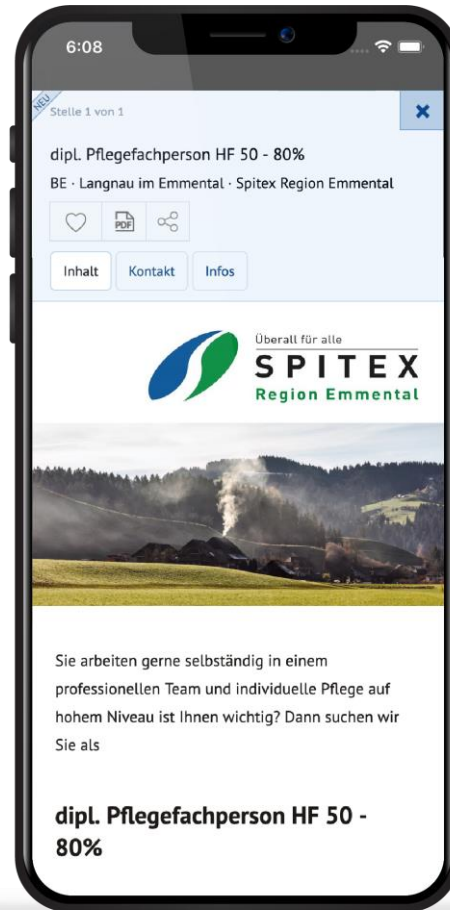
6:08

NEU

Stelle 1 von 1

×

dipl. Pflegefachperson HF 50 - 80%

BE · Langnau im Emmental · Spitex Region Emmental

PDF

Inhalt

Kontakt

Infos

Überall für alle

SPITEX

Region Emmental

Sie arbeiten gerne selbständig in einem professionellen Team und individuelle Pflege auf hohem Niveau ist Ihnen wichtig? Dann suchen wir Sie als

dipl. Pflegefachperson HF 50 - 80%